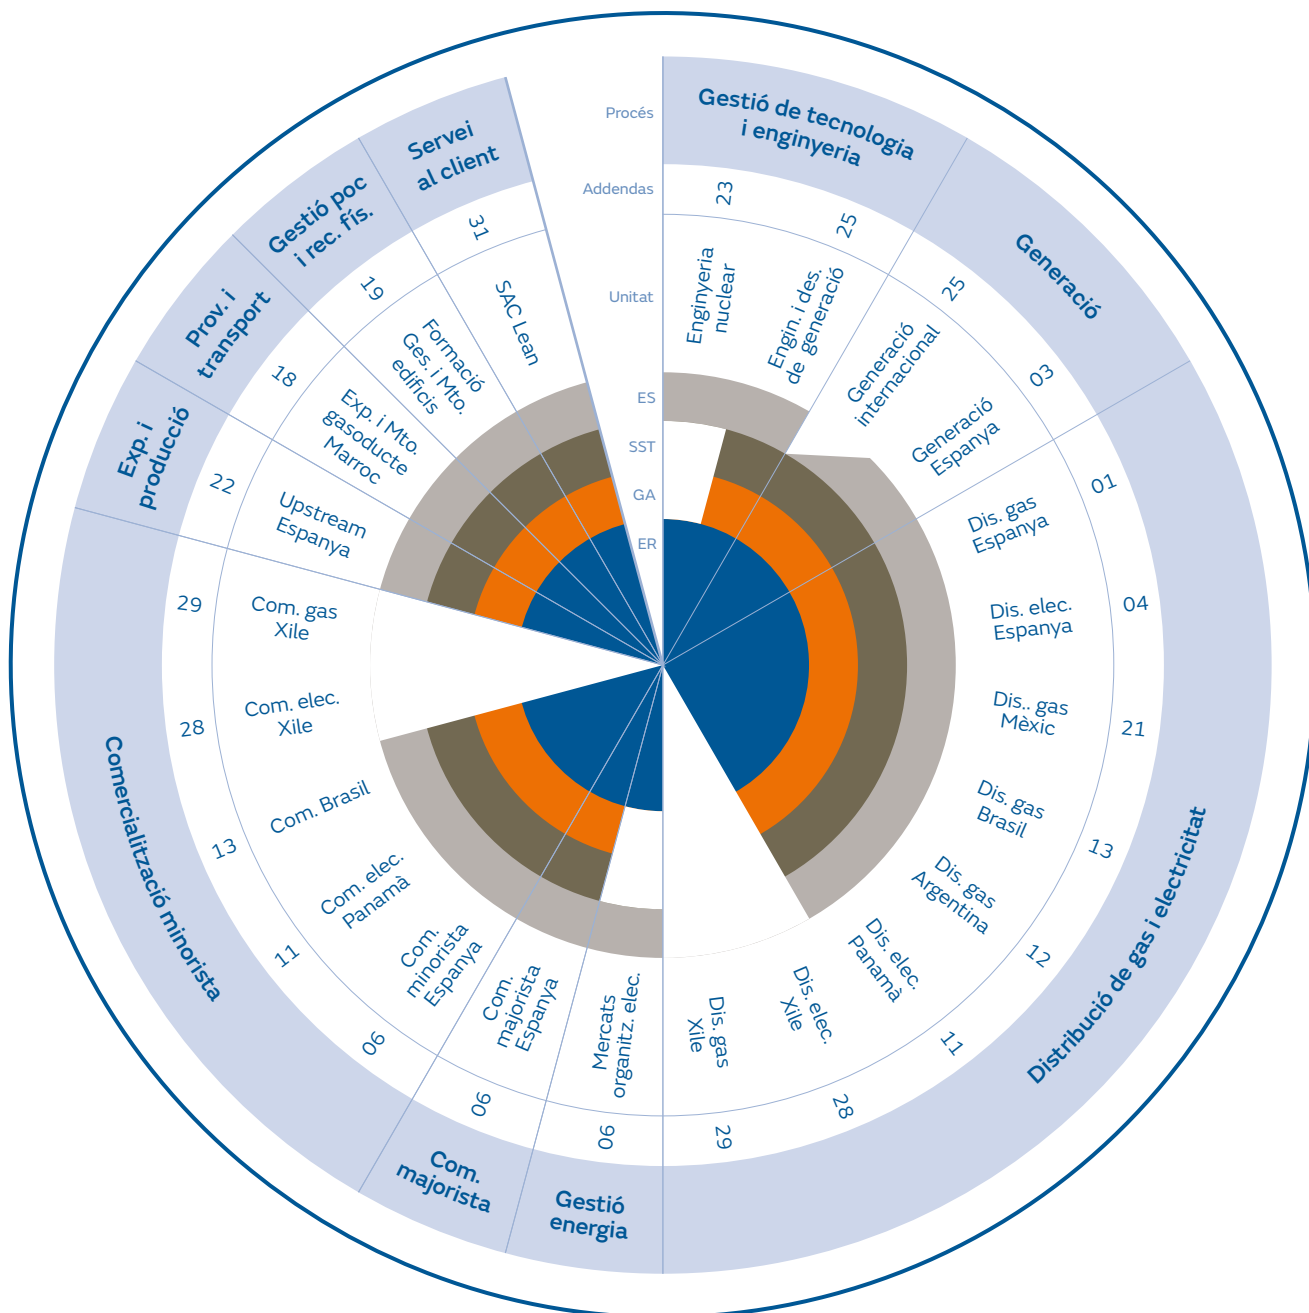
Procés
Addendas
Unitat
ES
SST
GA
ER

Gestió de tecnologia i enginyeria
23
Enginyeria nuclear
25
Engin. i des. de generació

Generació
25
Generació internacional
03
Generació Espanya

Distribució de gas i electricitat
01
Dis. gas Espanya
04
Dis. elec. Espanya
21
Dis.. gas Mèxic
13
Dis. gas Brasil
12
Dis. gas Argentina
11
Dis. elec. Panamà
28
Dis.elec. Xile
29
Dis. gas Xile

Gestió energia
06
Mercats organitz. elec.

Com. majorista
06
Com. majorista Espanya

Comercialització minorista
06
Com. minorista Espanya
11
Com. elec. Panamà
13
Com. Brasil
28
Com. elec. Xile
29
Com. gas Xile

Exp. i producció
22
Upstream Espanya

Prov. i transport
18
Exp. i Mto. gasoducte Marroc

Gestió poc i rec. fís.
19
Formació Ges. i Mto. edificis

Servei al client
31
SAC Lean